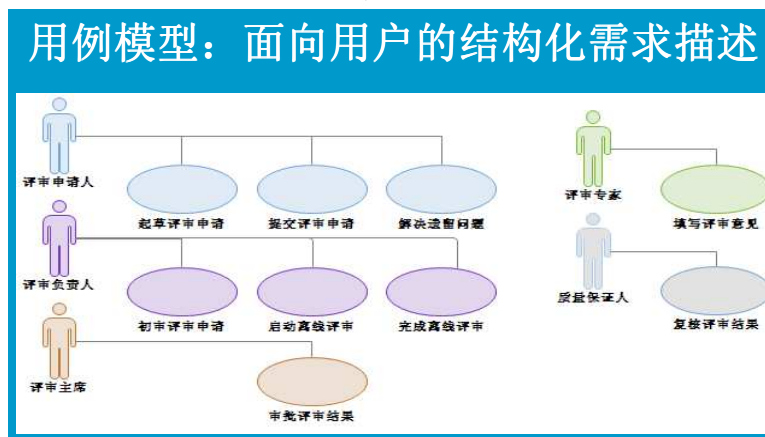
用例模型：面向用户的结构化需求描述

评审申请人

起草评审申请

提交评审申请

解决遗留问题

评审负责人

初审评审申请

启动离线评审

完成离线评审

评审主席

审批评审结果

评审专家

填写评审意见

质量保证人

复核评审结果